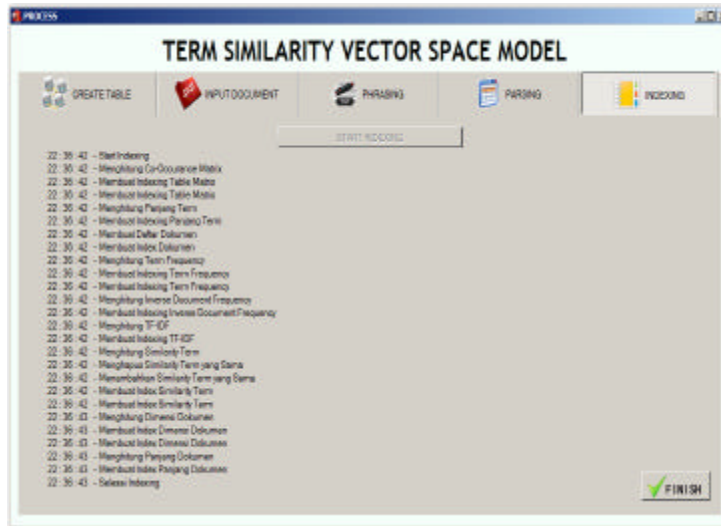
PROCESS

TERM SIMILARITY VECTOR SPACE MODEL

CREATE TABLE
INPUT DOCUMENT
PHRASING
PARSING
INDEXING

START INDEXING

22 : 36 : 42 - Start Indexing
22 : 36 : 42 - Menghitung Co-Occurance Matrix
22 : 36 : 42 - Membuat Indexing Table Matrix
22 : 36 : 42 - Membuat Indexing Table Matrix
22 : 36 : 42 - Menghitung Panjang Term
22 : 36 : 42 - Membuat Indexing Panjang Term
22 : 36 : 42 - Membuat Daftar Dokumen
22 : 36 : 42 - Membuat Index Dokumen
22 : 36 : 42 - Menghitung Term Frequency
22 : 36 : 42 - Membuat Indexing Term Frequency
22 : 36 : 42 - Membuat Indexing Term Frequency
22 : 36 : 42 - Menghitung Inverse Document Frequency
22 : 36 : 42 - Membuat Indexing Inverse Document Frequency
22 : 36 : 42 - Menghitung TF-IDF
22 : 36 : 42 - Membuat Indexing TF-IDF
22 : 36 : 42 - Menghitung Similarity Term
22 : 36 : 42 - Menghapus Similarity Term yang Sama
22 : 36 : 42 - Menambahkan Similarity Term yang Sama
22 : 36 : 42 - Membuat Index Similarity Term
22 : 36 : 42 - Membuat Index Similarity Term
22 : 36 : 43 - Menghitung Dimensi Dokumen
22 : 36 : 43 - Membuat Index Dimensi Dokumen
22 : 36 : 43 - Membuat Index Dimensi Dokumen
22 : 36 : 43 - Menghitung Panjang Dokumen
22 : 36 : 43 - Membuat Index Panjang Dokumen
22 : 36 : 43 - Selesai Indexing

FINISH